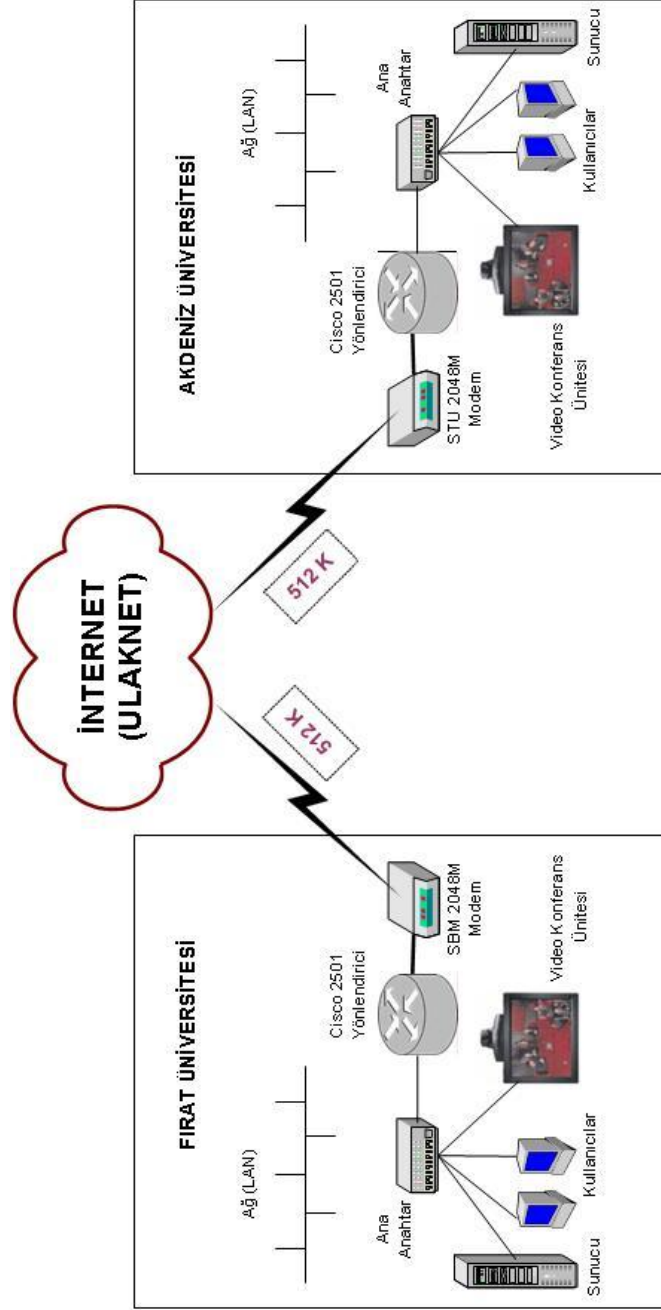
AKDENİZ ÜNİVERSİTESİ

Ağ (LAN)

Ana Anahtar

Sunucu

Kullanıcılar

Cisco 2501 Yönlendirici

STU 2048M Modem

Video Konferans Ünitesi

İNTERNET (ULAKNET)

512 K

512 K

FIRAT ÜNİVERSİTESİ

Ağ (LAN)

Cisco 2501 Yönlendirici

SBM 2048M Modem

Video Konferans Ünitesi

Ana Anahtar

Kullanıcılar

Sunucu